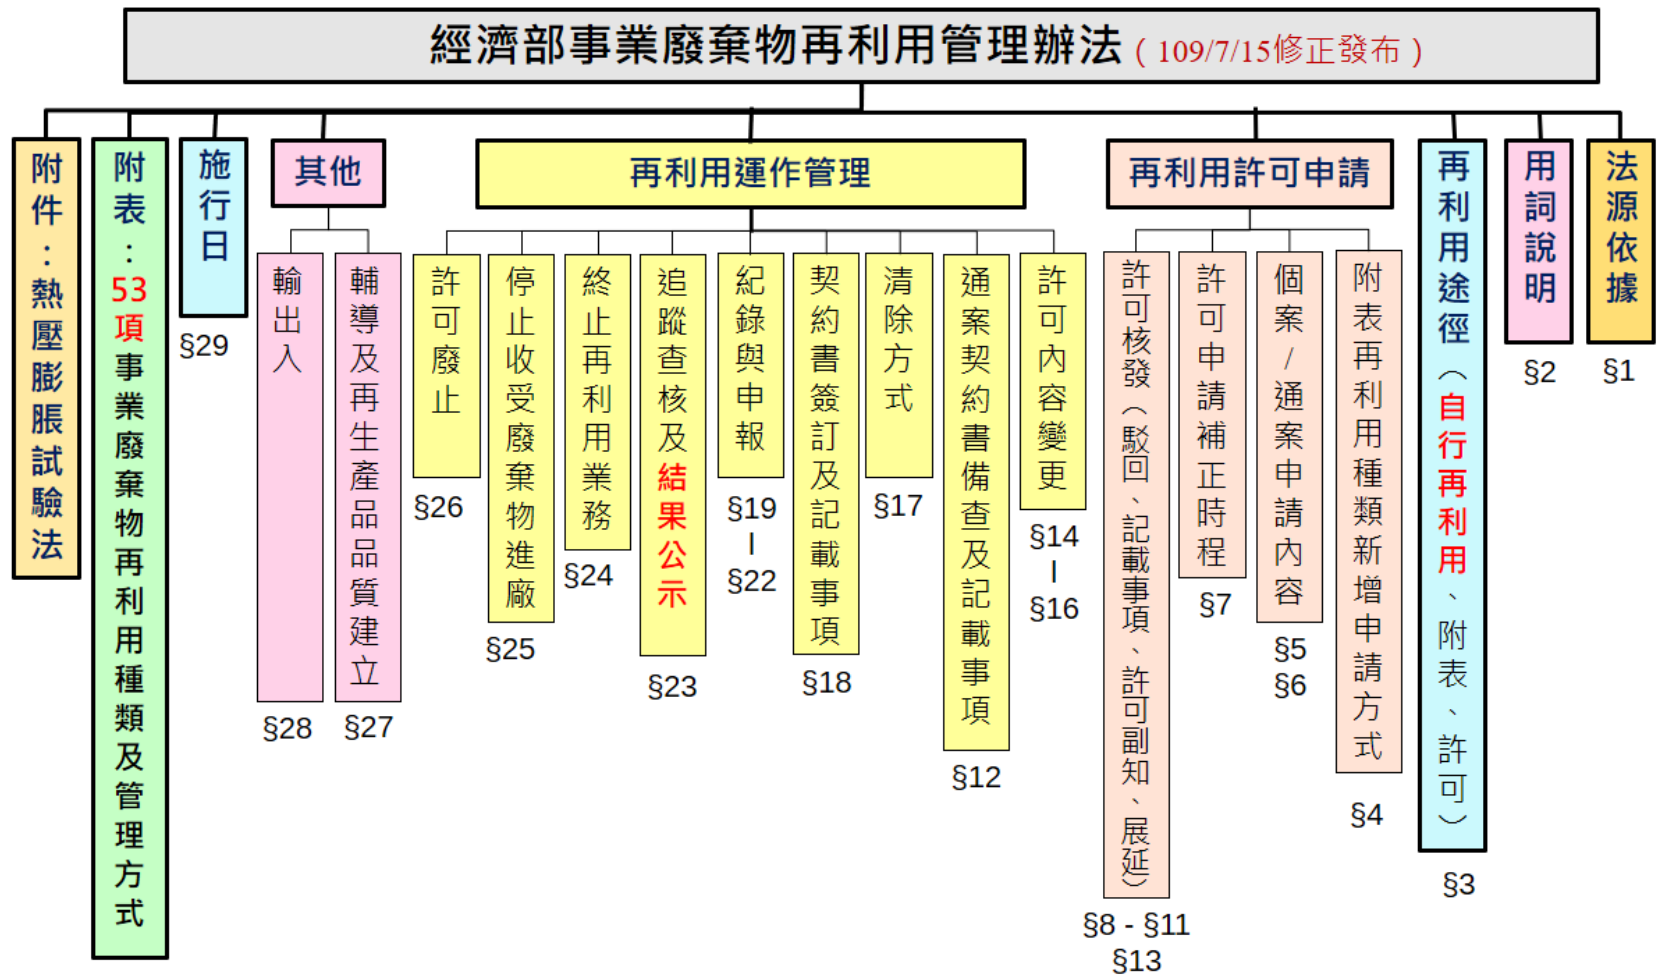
經濟部事業廢棄物再利用管理辦法（109/7/15修正發布）

附件：熱壓膨脹試驗法

附表：53項事業廢棄物再利用種類及管理方式

施行日
§29

其他

輸出入
§28

輔導及再生產品品質建立
§27

再利用運作管理

許可廢止
§26

停止收受廢棄物進廠
§25

終止再利用業務
§24

追蹤查核及結果公示
§23

紀錄與申報
§19
|
§22

契約書簽訂及記載事項
§18

清除方式
§17

通案契約書備查及記載事項
§12

許可內容變更
§14
|
§16

再利用許可申請

許可核發（駁回、記載事項、許可副知、展延）
§8 - §11
§13

許可申請補正時程
§7

個案/通案申請內容
§5
§6

附表再利用種類新增申請方式
§4

再利用途徑（自行再利用、附表、許可）
§3

用詞說明
§2

法源依據
§1